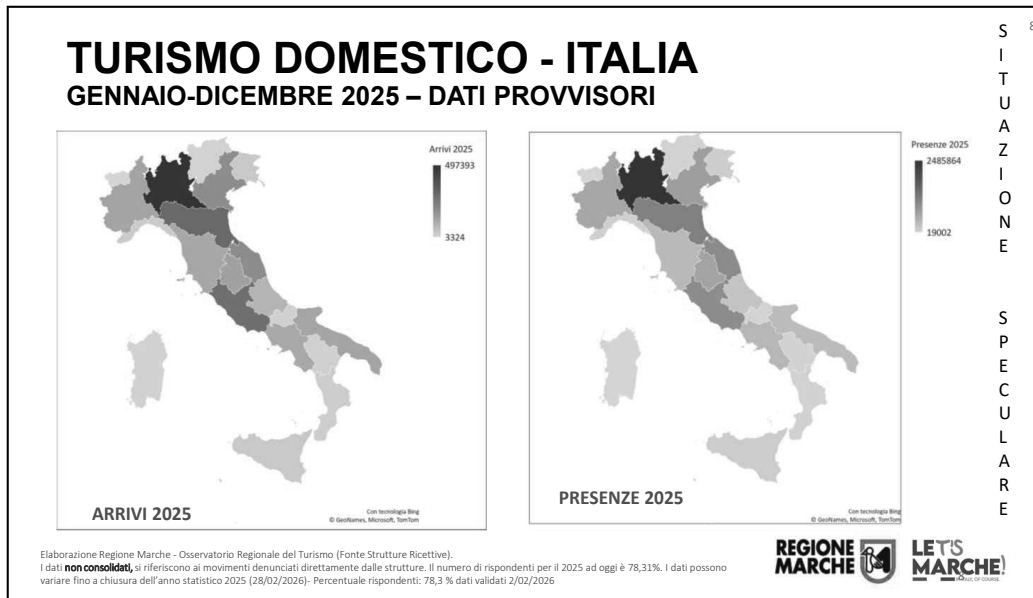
TURISMO DOMESTICO - ITALIA
GENNAIO-DICEMBRE 2025 – DATI PROVVISORI

Arrivi 2025
497393
3324

Con tecnologia Bing
© GeoNames, Microsoft, TomTom

ARRIVI 2025

Presenze 2025
2485864
19002

Con tecnologia Bing
© GeoNames, Microsoft, TomTom

PRESENZE 2025

S I T U A Z I O N E

S P E C U L A R E

8

Elaborazione Regione Marche - Osservatorio Regionale del Turismo (Fonte Strutture Ricettive).
I dati **non consolidati,** si riferiscono ai movimenti denunciati direttamente dalle strutture. Il numero di rispondenti per il 2025 ad oggi è 78,31%. I dati possono variare fino a chiusura dell'anno statistico 2025 (28/02/2026)- Percentuale rispondenti: 78,3 % dati validati 2/02/2026

REGIONE MARCHE

LET'S MARCHE!